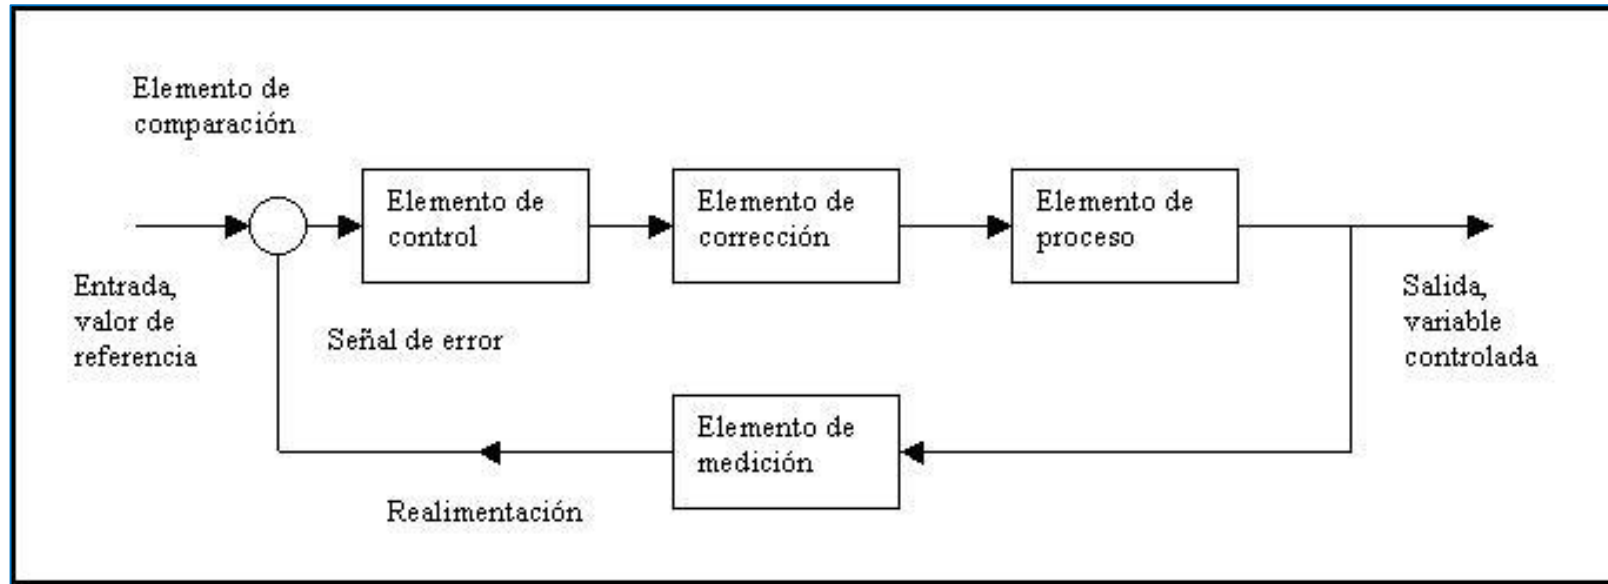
Elemento de comparación

Elemento de control

Elemento de corrección

Elemento de proceso

Entrada, valor de referencia

Señal de error

Salida, variable controlada

Elemento de medición

Realimentación